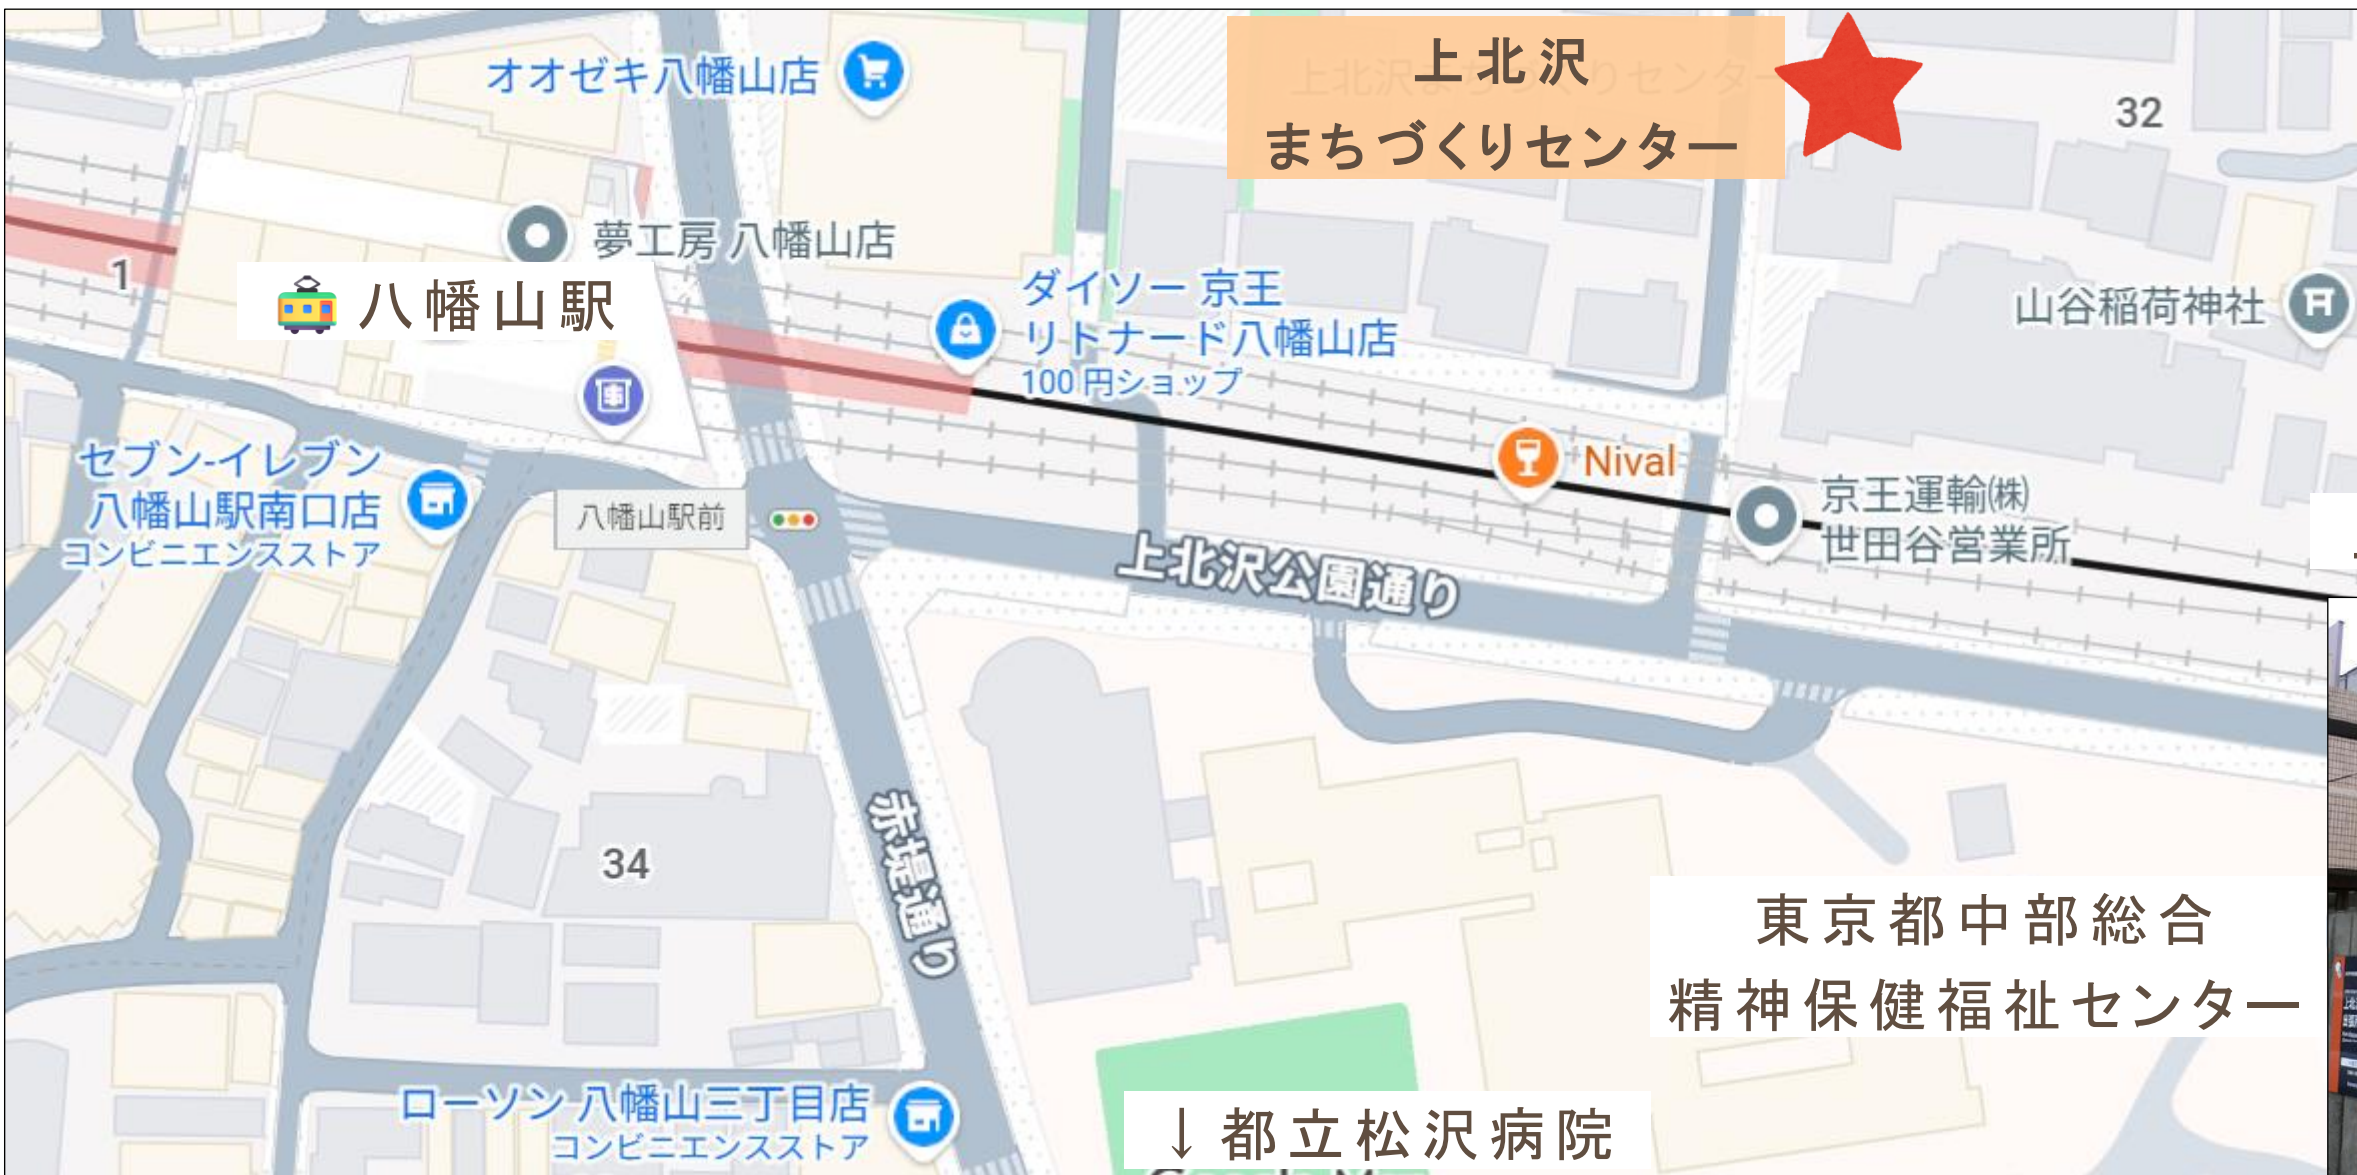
オオゼキ八幡山店

上北沢
まちづくりセンター

32

夢工房 八幡山店

1

八幡山駅

ダイソー 京王
リトナード八幡山店
100円ショップ

山谷稲荷神社

Nival

セブン-イレブン
八幡山駅南口店
コンビニエンスストア

八幡山駅前

京王運輸(株)
世田谷営業所

上北沢公園通り

赤堤通り

34

東京都中部総合
精神保健福祉センター

ローソン 八幡山三丁目店
コンビニエンスストア

↓都立松沢病院